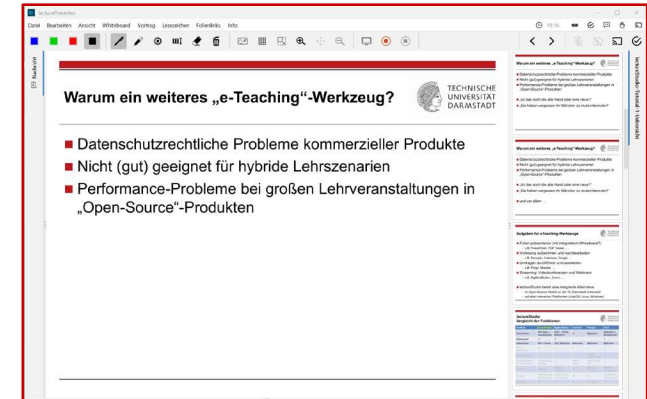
lecturePresenter

Datei Bearbeiten Ansicht Whiteboard Vortrag Lesezeichen Folienlinks Info

19:16

Warum ein weiteres „e-Teaching“-Werkzeug?

TECHNISCHE UNIVERSITÄT DARMSTADT

■ Datenschutzrechtliche Probleme kommerzieller Produkte
■ Nicht (gut) geeignet für hybride Lehrszenarien
■ Performance-Probleme bei großen Lehrveranstaltungen in „Open-Source“-Produkten

Warum ein weiteres „e-Teaching“-Werkzeug?

Datenschutzrechtliche Probleme kommerzieller Produkte
Nicht (gut) geeignet für hybride Lehrszenarien
Performance-Probleme bei großen Lehrveranstaltungen in „Open-Source“-Produkten

Warum ein weiteres „e-Teaching“-Werkzeug?

und vor allem ...

Aufgaben für e-Teaching-Werkzeuge

lectureStudio
Vergleich der Funktionen

Nachricht

lectureStudio-Tutorial-1-Lehrende